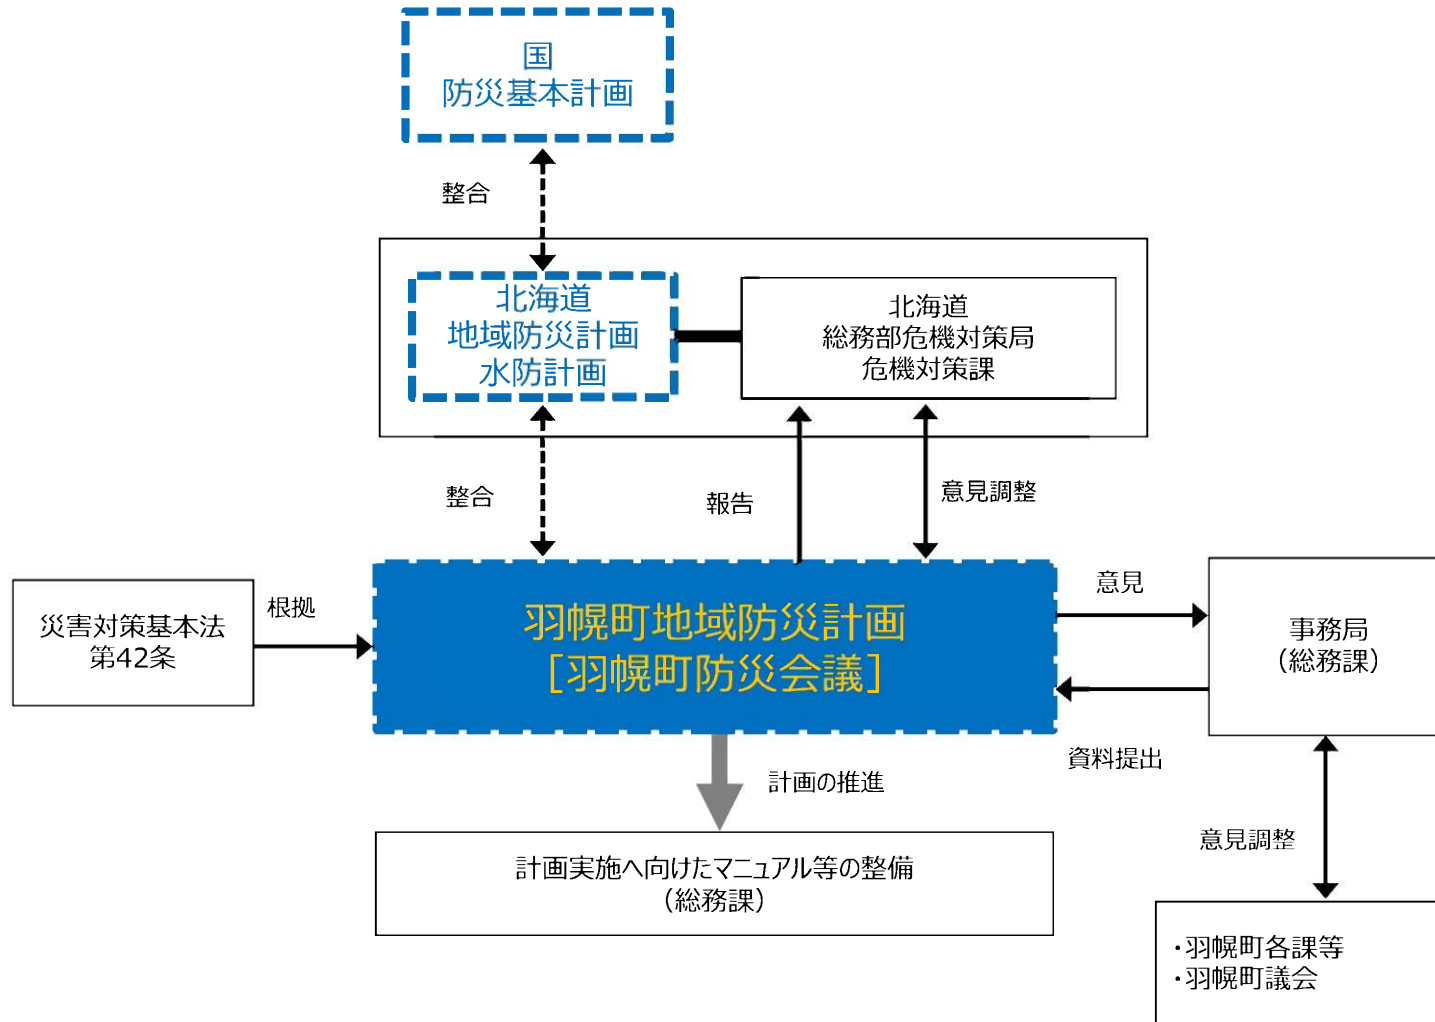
国
防災基本計画

整合

北海道
地域防災計画
水防計画

北海道
総務部危機対策局
危機対策課

整合

報告

意見調整

災害対策基本法
第42条

根拠

羽幌町地域防災計画
［羽幌町防災会議］

意見

事務局
（総務課）

資料提出

計画の推進

計画実施へ向けたマニュアル等の整備
（総務課）

意見調整

・羽幌町各課等
・羽幌町議会